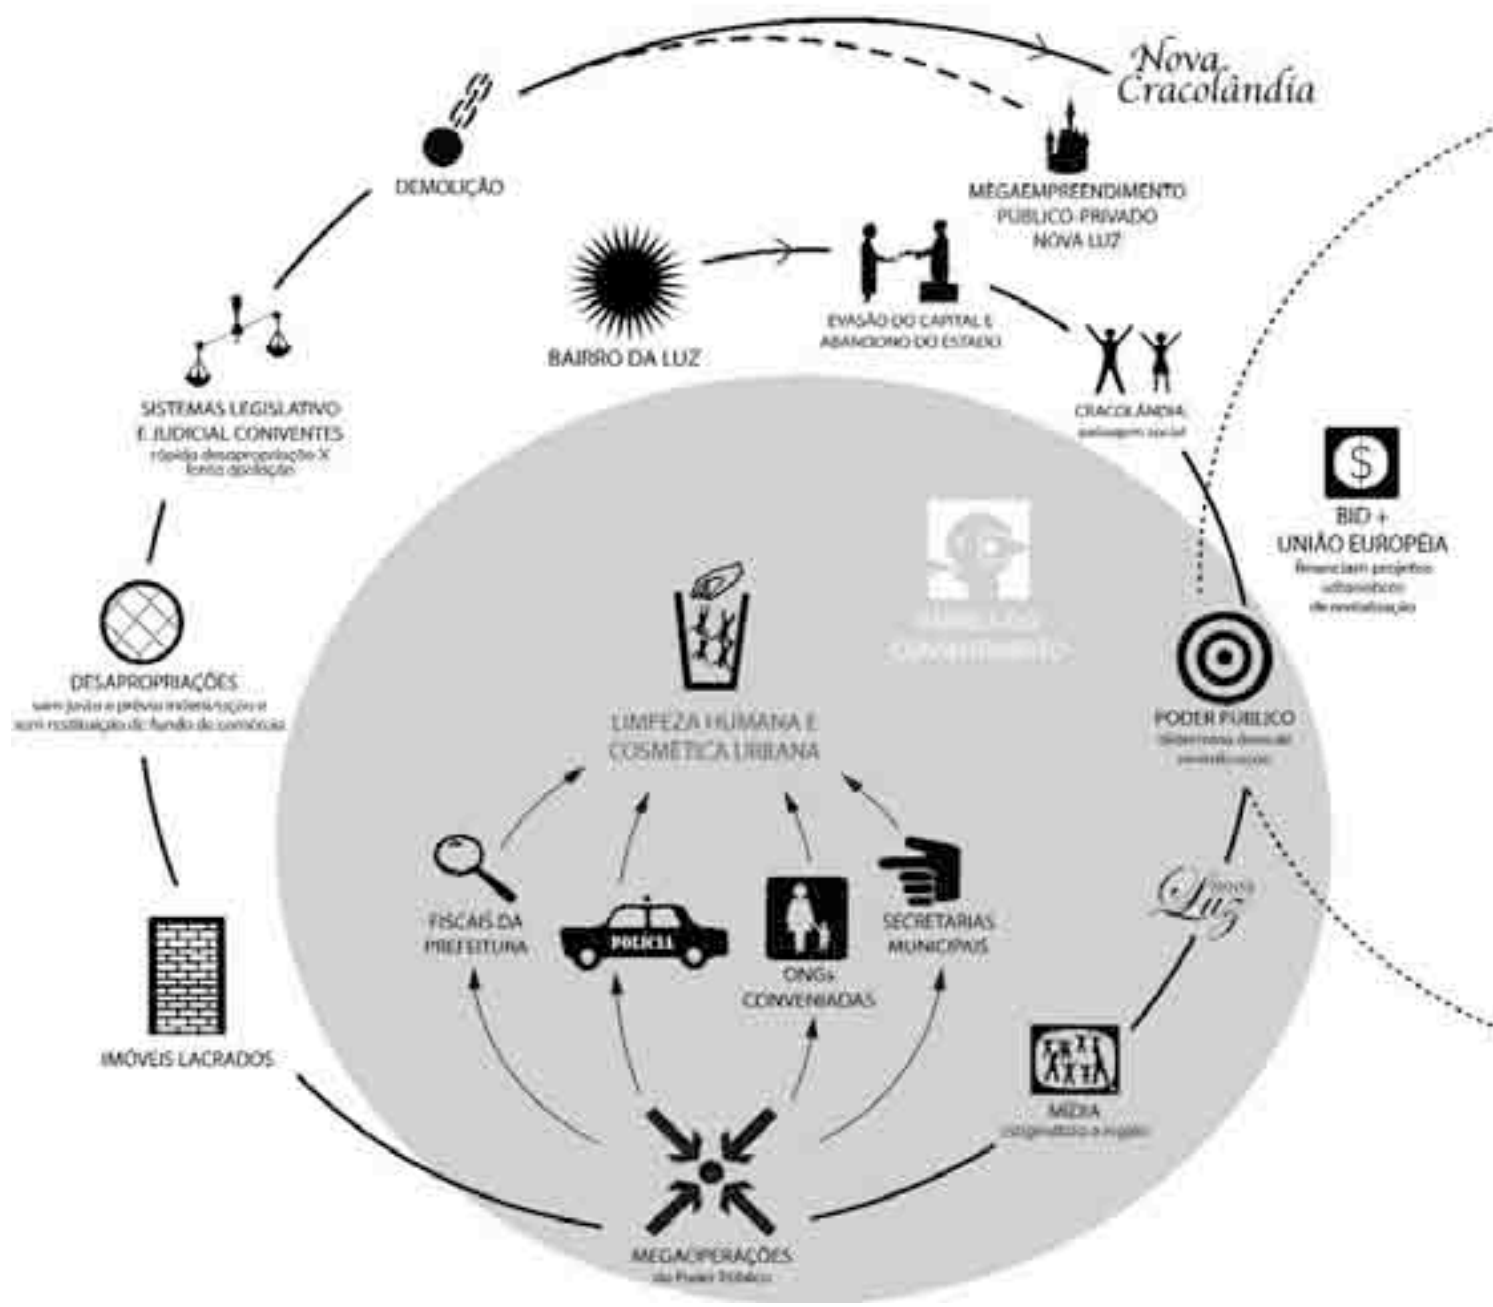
Nova Cracolândia

DEMOLIÇÃO

MEGAEMPREENDIMENTO PÚBLICO-PRIVADO NOVA LUZ

BAIRRO DA LUZ

EVASÃO DO CAPITAL E ABANDONO DO ESTADO

CRACOLÂNDIA: paisagem social

SISTEMAS LEGISLATIVO E JUDICIAL CONIVENTES
rápida desapropriação X lenta apelação

BID + UNIÃO EUROPÉIA
financiam projetos urbanísticos de revitalização

DESAPROPRIAÇÕES
sem justa e prévia indenização e sem restituição de fundo de comércio

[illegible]

LIMPEZA HUMANA E COSMÉTICA URBANA

PODER PÚBLICO
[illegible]

FISCAIS DA PREFEITURA

POLICIA

ONGs CONVENIADAS

SECRETARIAS MUNICIPAIS

Nova Luz

IMÓVEIS LACRADOS

MÍDIA
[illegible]

MEGAOPERAÇÕES
do Poder Público